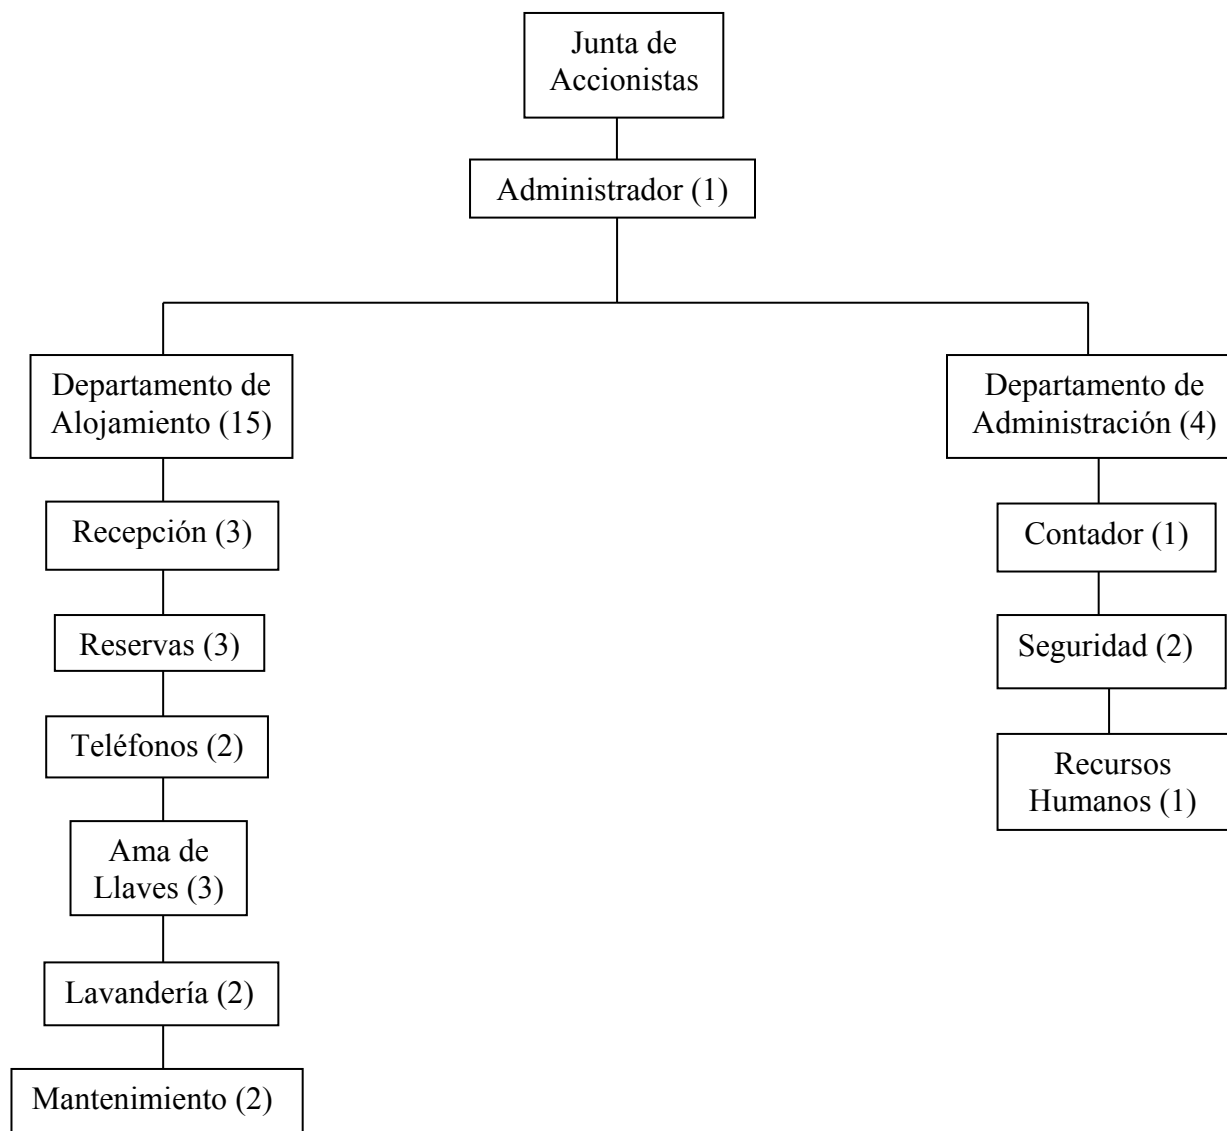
Junta de Accionistas

Administrador (1)

Departamento de Alojamiento (15)

Recepción (3)

Reservas (3)

Teléfonos (2)

Ama de Llaves (3)

Lavandería (2)

Mantenimiento (2)

Departamento de Administración (4)

Contador (1)

Seguridad (2)

Recursos Humanos (1)